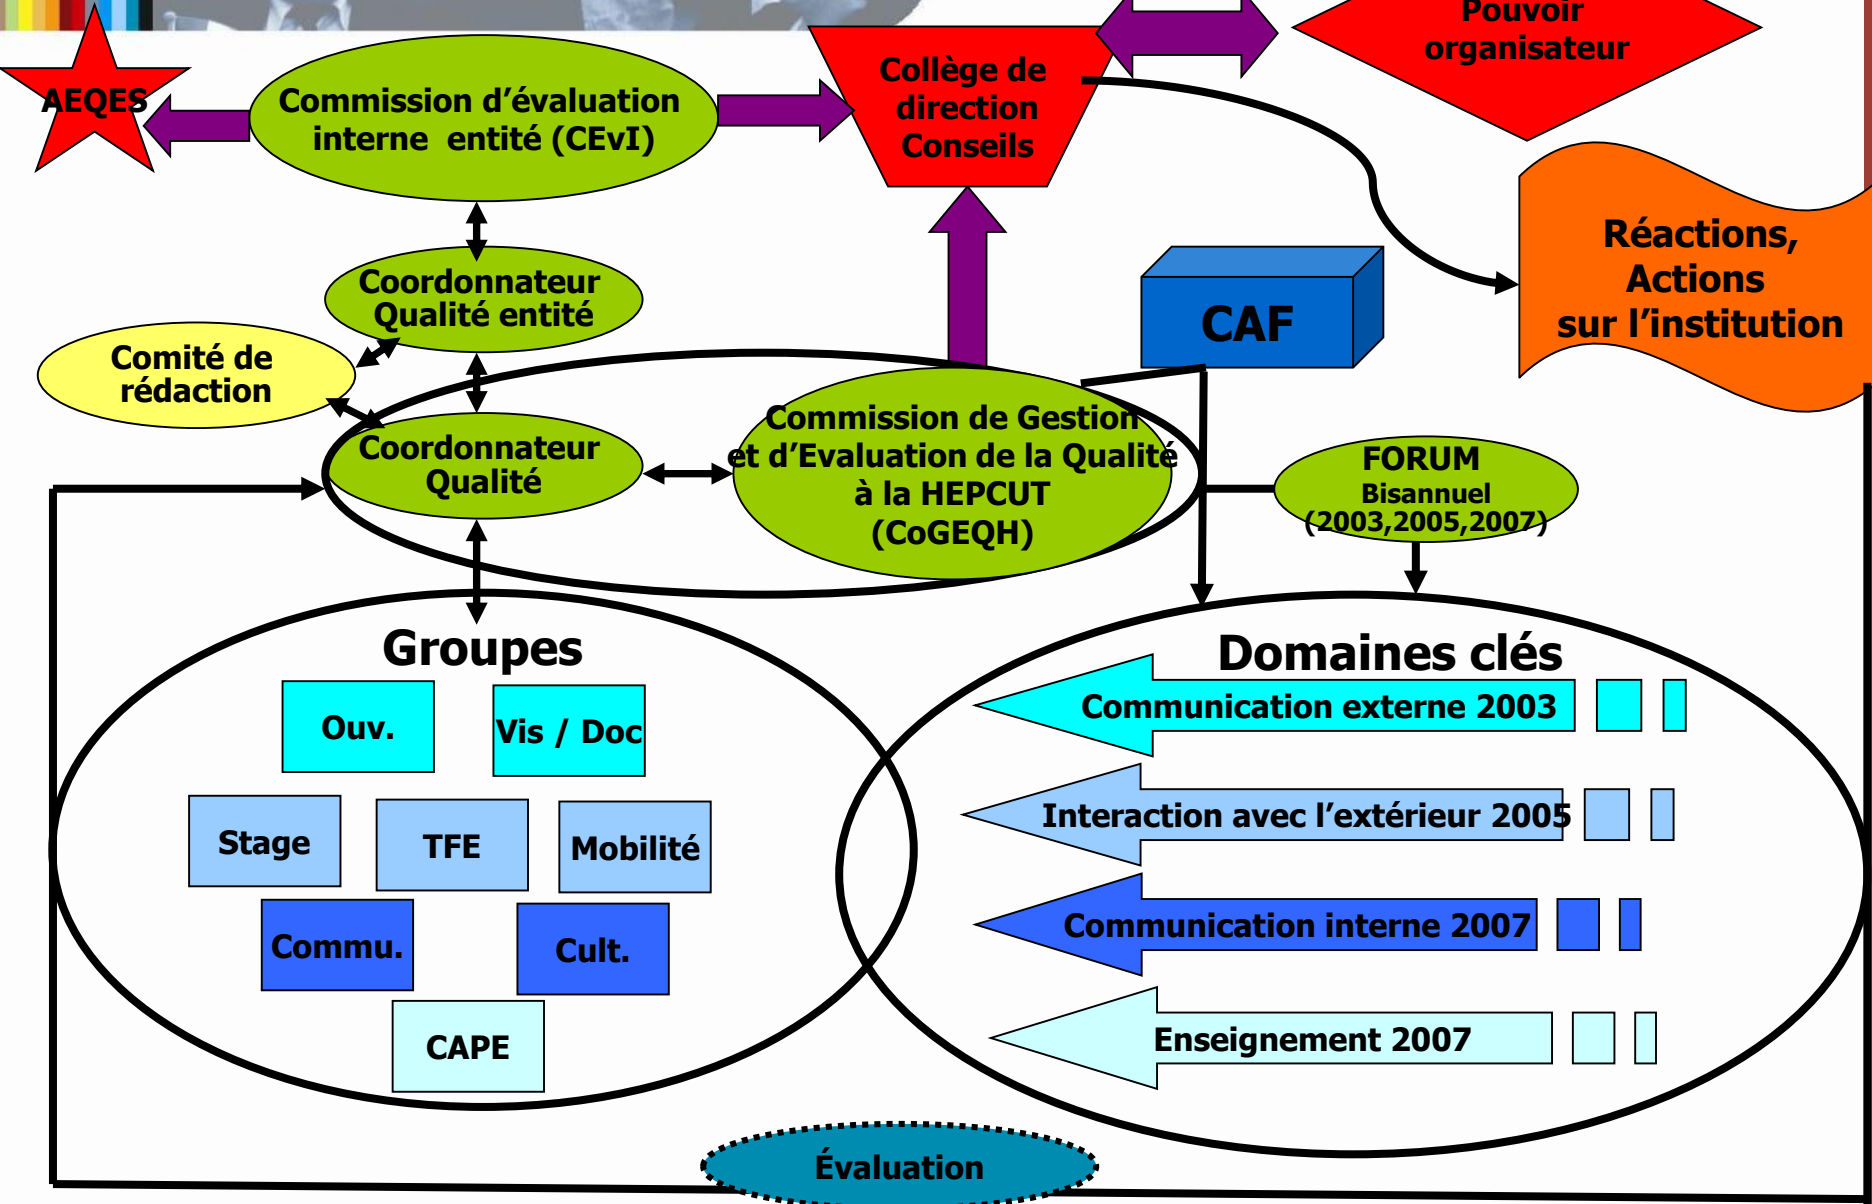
AEQES

Commission d'évaluation interne entité (CEvI)

Collège de direction Conseils

Pouvoir organisateur

Réactions, Actions sur l'institution

Coordonnateur Qualité entité

Comité de rédaction

CAF

Coordonnateur Qualité

Commission de Gestion et d'Evaluation de la Qualité à la HEPCUT (CoGEQH)

FORUM Bisannuel (2003,2005,2007)

Groupes

Ouv.

Vis / Doc

Stage

TFE

Mobilité

Commu.

Cult.

CAPE

Domaines clés

Communication externe 2003

Interaction avec l'extérieur 2005

Communication interne 2007

Enseignement 2007

Évaluation